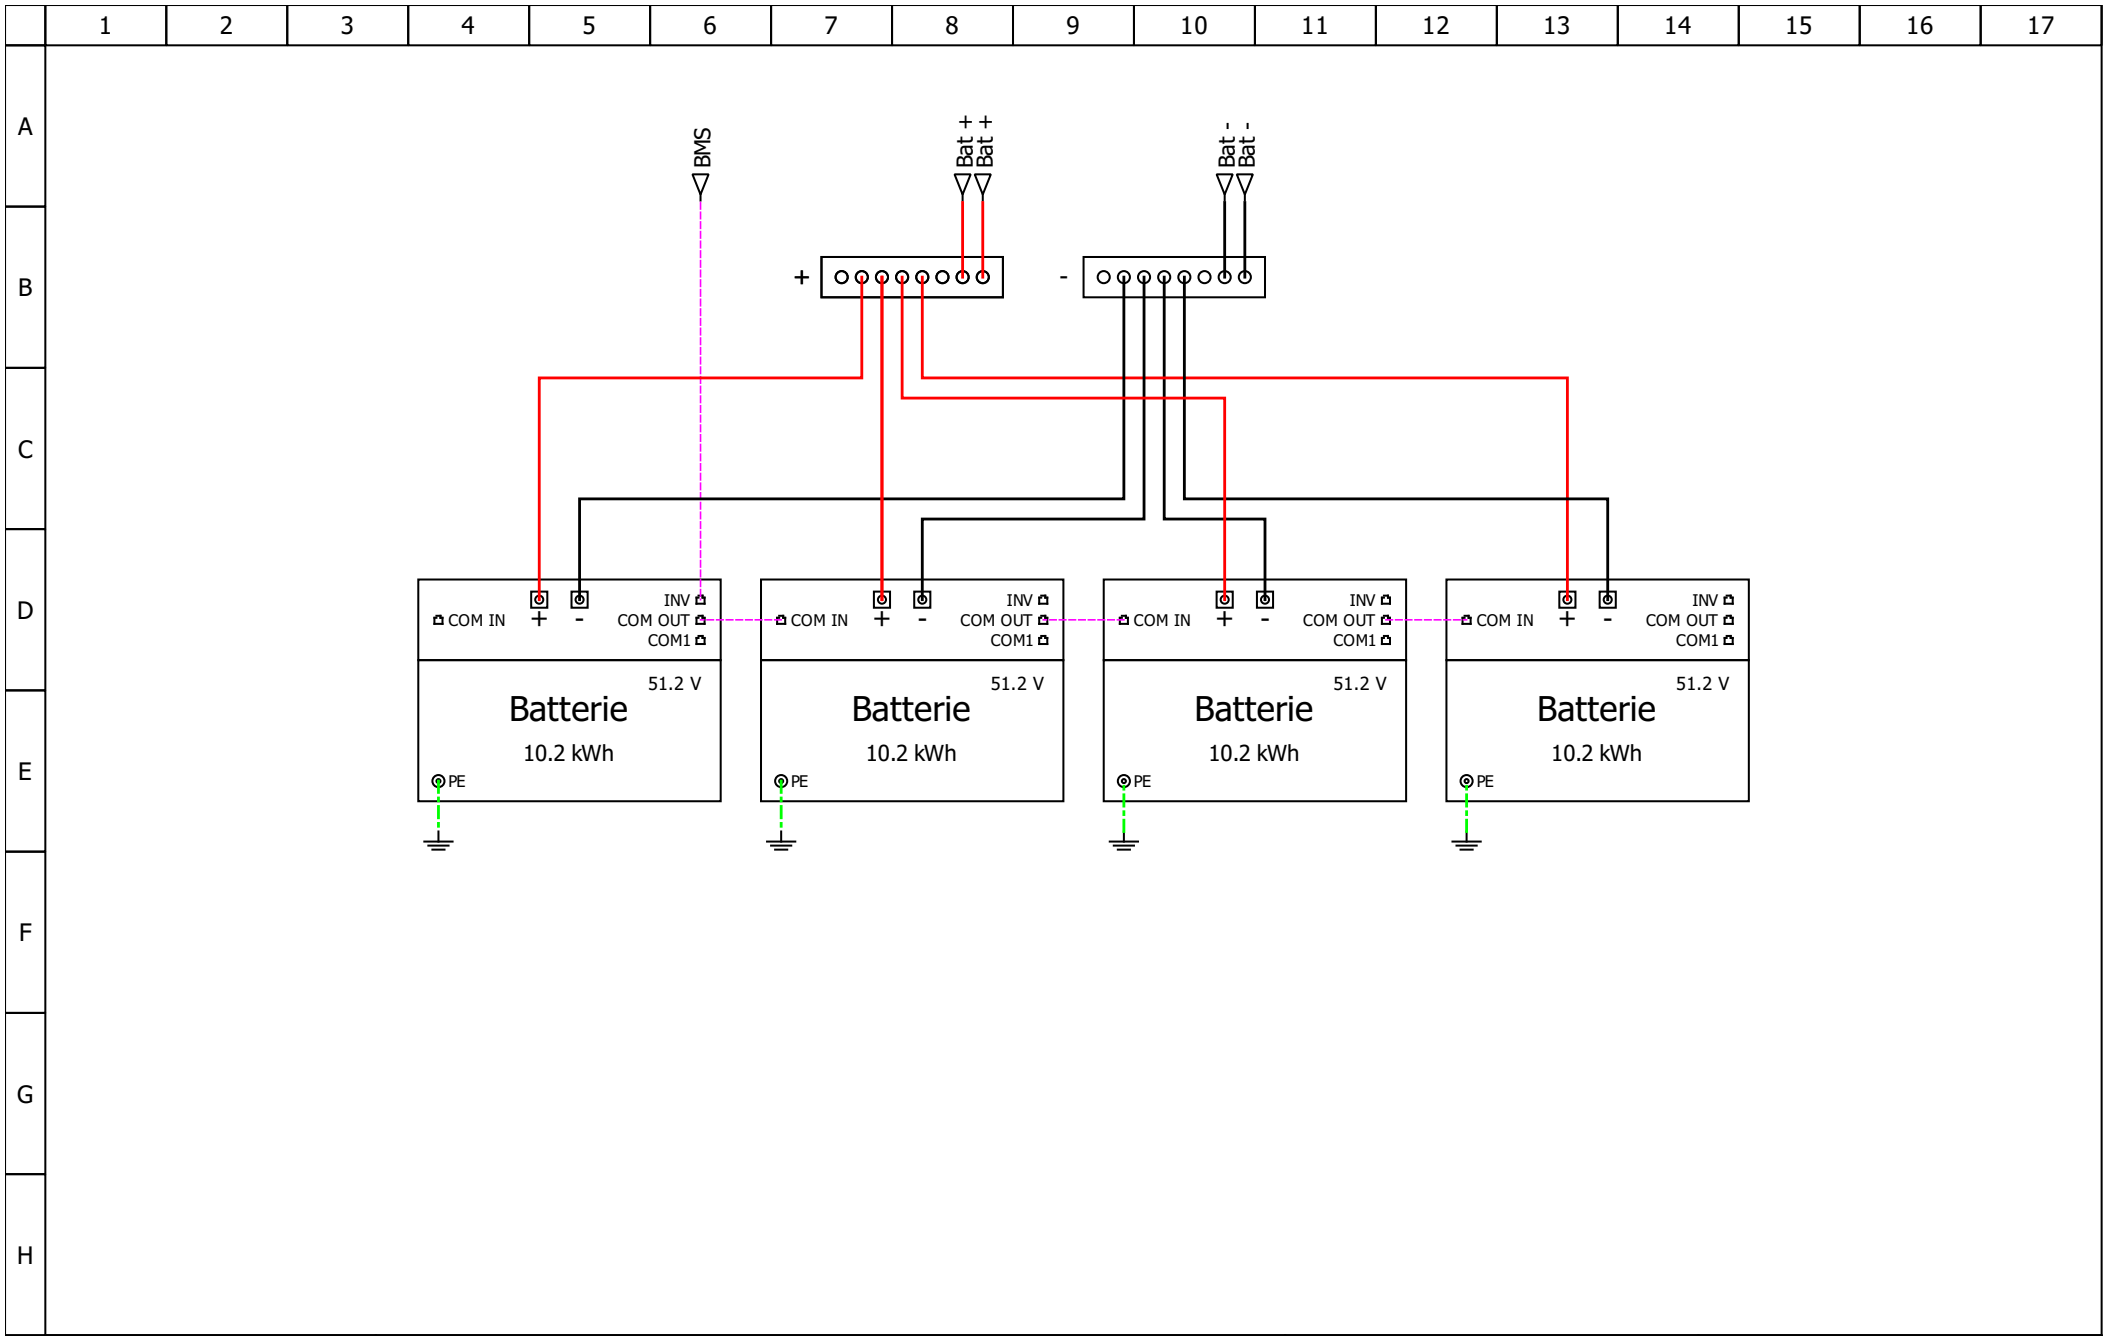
1 2 3 4 5 6 7 8 9 10 11 12 13 14 15 16 17

A
B
C
D
E
F
G
H

BMS
Bat + Bat +
Bat - Bat -
+
-

COM IN + - INV COM OUT COM1
51.2 V
Batterie
10.2 kWh
PE

COM IN + - INV COM OUT COM1
51.2 V
Batterie
10.2 kWh
PE

COM IN + - INV COM OUT COM1
51.2 V
Batterie
10.2 kWh
PE

COM IN + - INV COM OUT COM1
51.2 V
Batterie
10.2 kWh
PE